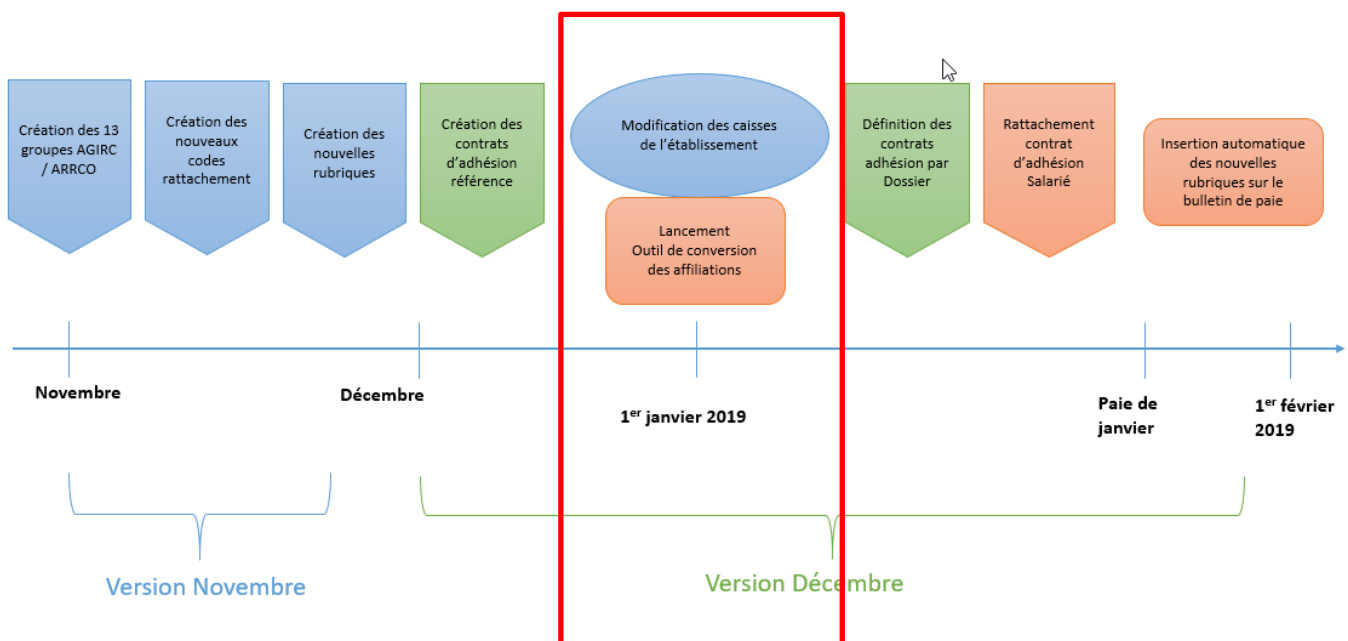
Création des 13 groupes AGIRC / ARRCO

Création des nouveaux codes rattachement

Création des nouvelles rubriques

Création des contrats d'adhésion référence

Modification des caisses de l'établissement

Lancement
Outil de conversion des affiliations

Définition des contrats adhésion par Dossier

Rattachement contrat d'adhésion Salarié

Insertion automatique des nouvelles rubriques sur le bulletin de paie

Novembre

Décembre

1$^{er}$ janvier 2019

Paie de janvier

1$^{er}$ février 2019

Version Novembre

Version Décembre